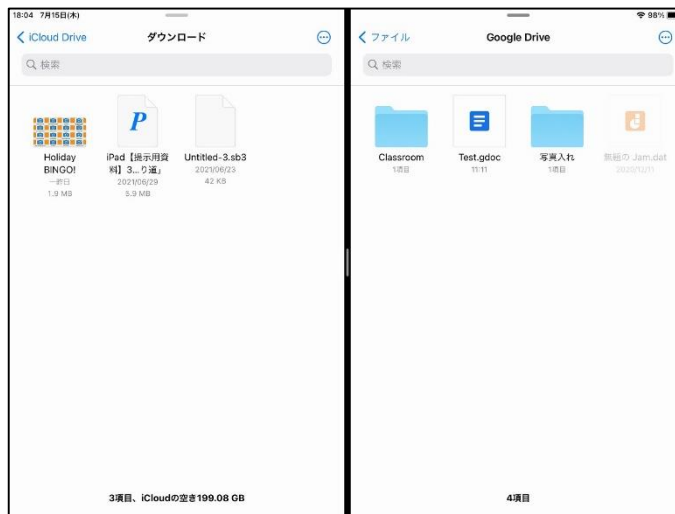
18:04 7月15日(木)

iCloud Drive

ダウンロード

Q 検索

Holiday BINGO!
一昨日
1.9 MB

iPad【提示用資料】3…り道」
2021/06/29
5.9 MB

Untitled-3.sb3
2021/06/23
42 KB

3項目、iCloudの空き199.08 GB

98%

ファイル

Google Drive

Q 検索

Classroom
1項目

Test.gdoc
11:11

写真入れ
1項目

無題の Jam.dat
2020/12/11

4項目